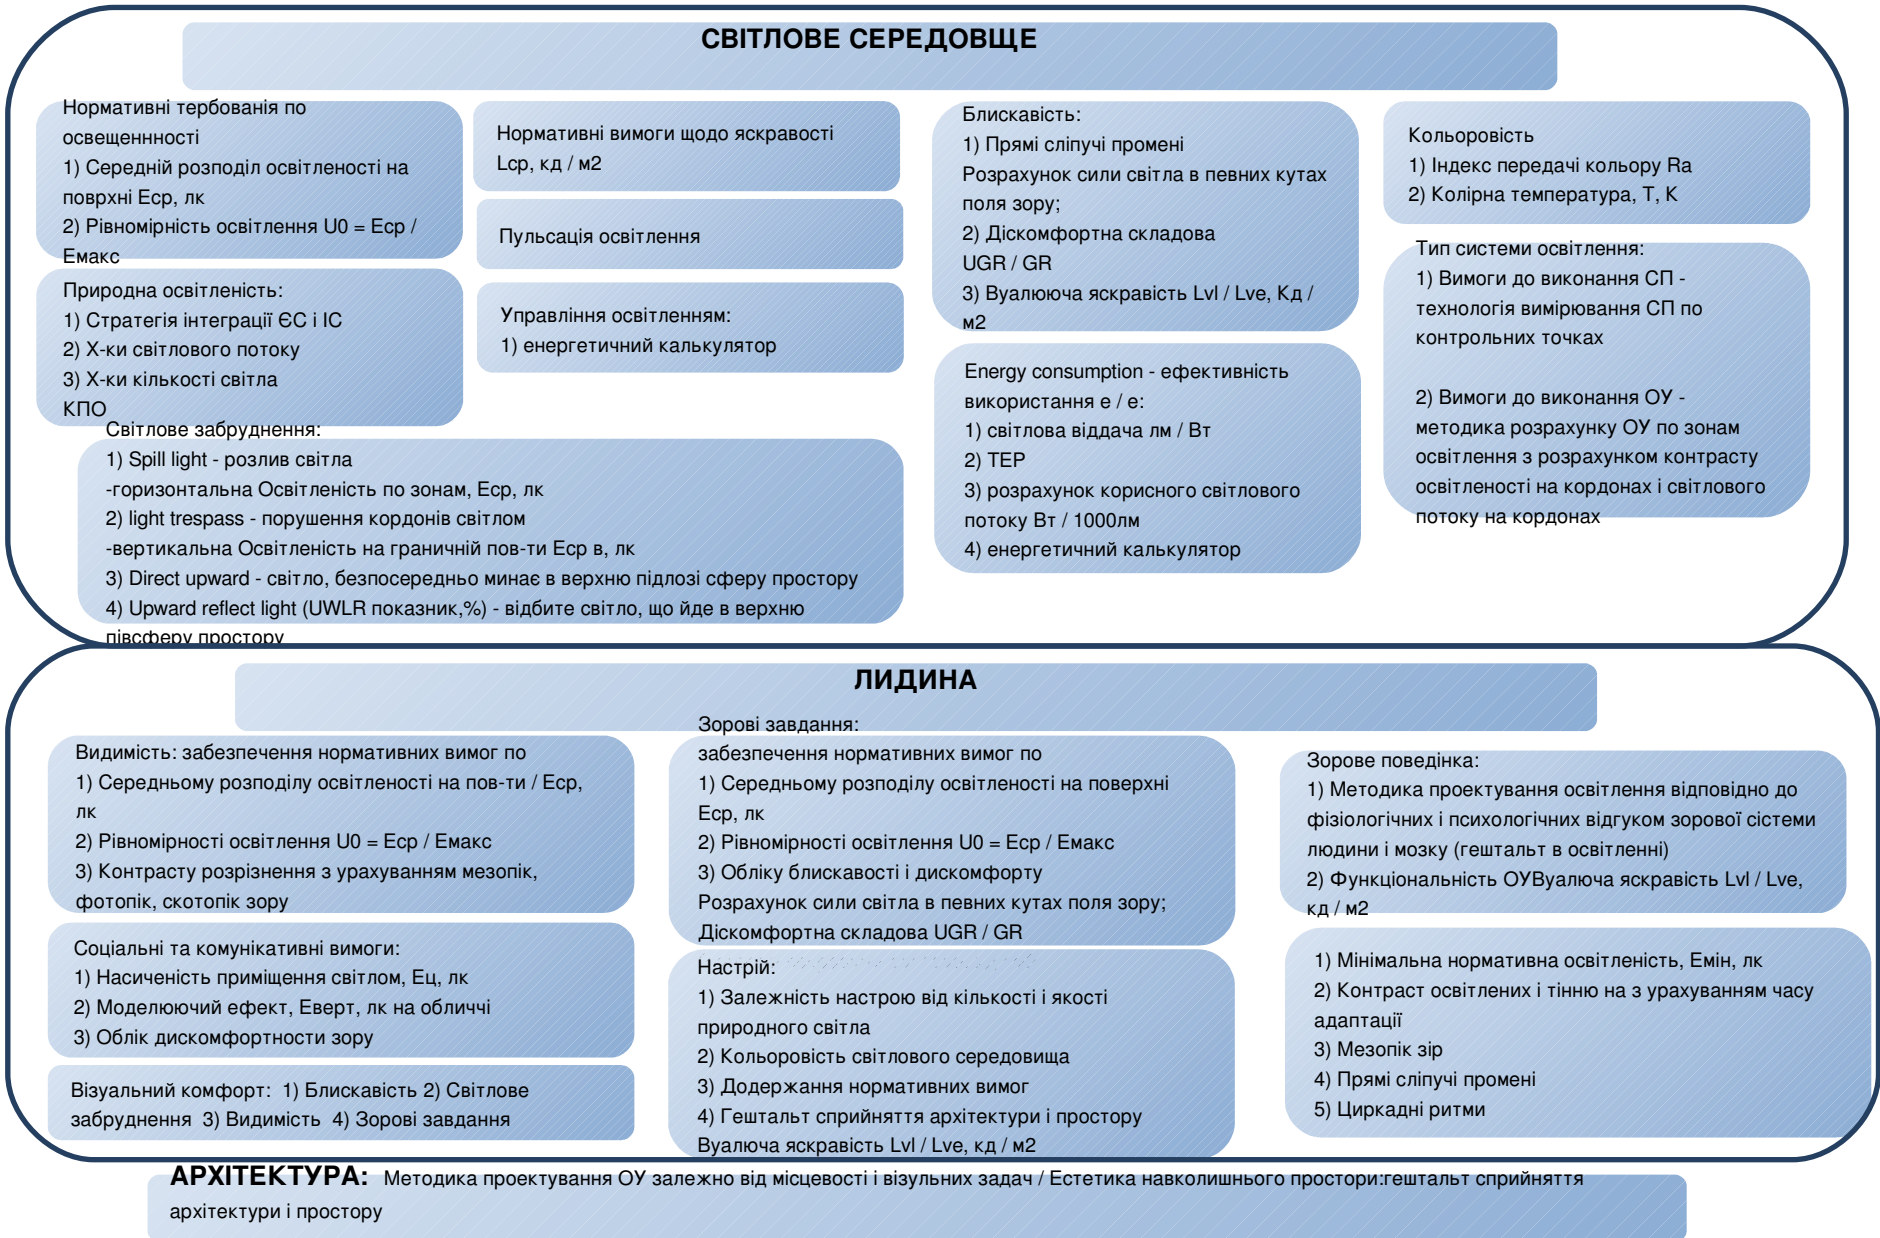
СВІТЛОВЕ СЕРЕДОВЩЕ

Нормативні тербованія по освещенннності
1) Середній розподіл освітленості на поврхні Еср, лк
2) Рівномірність освітлення U0 = Еср / Емакс

Нормативні вимоги щодо яскравості Lср, кд / м2

Пульсація освітлення

Управління освітленням:
1) енергетичний калькулятор

Блискавість:
1) Прямі сліпучі промені
Розрахунок сили світла в певних кутах поля зору;
2) Діскомфортна складова UGR / GR
3) Вуалююча яскравість Lvl / Lve, Кд / м2

Кольоровість
1) Індекс передачі кольору Ra
2) Колірна температура, Т, К

Природна освітленість:
1) Стратегія інтеграції ЄС і ІС
2) Х-ки світлового потоку
3) Х-ки кількості світла
КПО

Тип системи освітлення:
1) Вимоги до виконання СП - технологія вимірювання СП по контрольних точках

2) Вимоги до виконання ОУ - методика розрахунку ОУ по зонам освітлення з розрахунком контрасту освітленості на кордонах і світлового потоку на кордонах

Energy consumption - ефективність використання е / е:
1) світлова віддача лм / Вт
2) ТЕР
3) розрахунок корисного світлового потоку Вт / 1000лм
4) енергетичний калькулятор

Світлове забруднення:
1) Spill light - розлив світла
-горизонтальна Освітленість по зонам, Еср, лк
2) light trespass - порушення кордонів світлом
-вертикальна Освітленість на граничній пов-ти Еср в, лк
3) Direct upward - світло, безпосередньо минає в верхню підлозі сферу простору
4) Upward reflect light (UWLR показник,%) - відбите світло, що йде в верхню півсферу простору

ЛИДИНА

Видимість: забезпечення нормативних вимог по
1) Середньому розподілу освітленості на пов-ти / Еср, лк
2) Рівномірності освітлення U0 = Еср / Емакс
3) Контрасту розрізнення з урахуванням мезопік, фотопік, скотопік зору

Зорові завдання:
забезпечення нормативних вимог по
1) Середньому розподілу освітленості на поверхні Еср, лк
2) Рівномірності освітлення U0 = Еср / Емакс
3) Обліку блискавості і дискомфорту
Розрахунок сили світла в певних кутах поля зору;
Діскомфортна складова UGR / GR

Зорове поведінка:
1) Методика проектування освітлення відповідно до фізіологічних і психологічних відгуком зорової сістеми людини і мозку (гештальт в освітленні)
2) Функціональність ОУВуалюча яскравість Lvl / Lve, кд / м2

Соціальні та комунікативні вимоги:
1) Насиченість приміщення світлом, Ец, лк
2) Моделюючий ефект, Еверт, лк на обличчі
3) Облік дискомфортности зору

Настрій:
1) Залежність настрою від кількості і якості природного світла
2) Кольоровість світлового середовища
3) Додержання нормативних вимог
4) Гештальт сприйняття архітектури і простору
Вуалюча яскравість Lvl / Lve, кд / м2

1) Мінімальна нормативна освітленість, Емін, лк
2) Контраст освітлених і тінню на з урахуванням часу адаптації
3) Мезопік зір
4) Прямі сліпучі промені
5) Циркадні ритми

Візуальний комфорт: 1) Блискавість 2) Світлове забруднення 3) Видимість 4) Зорові завдання

АРХІТЕКТУРА: Методика проектування ОУ залежно від місцевості і візульних задач / Естетика навколишнього простори:гештальт сприйняття архітектури і простору